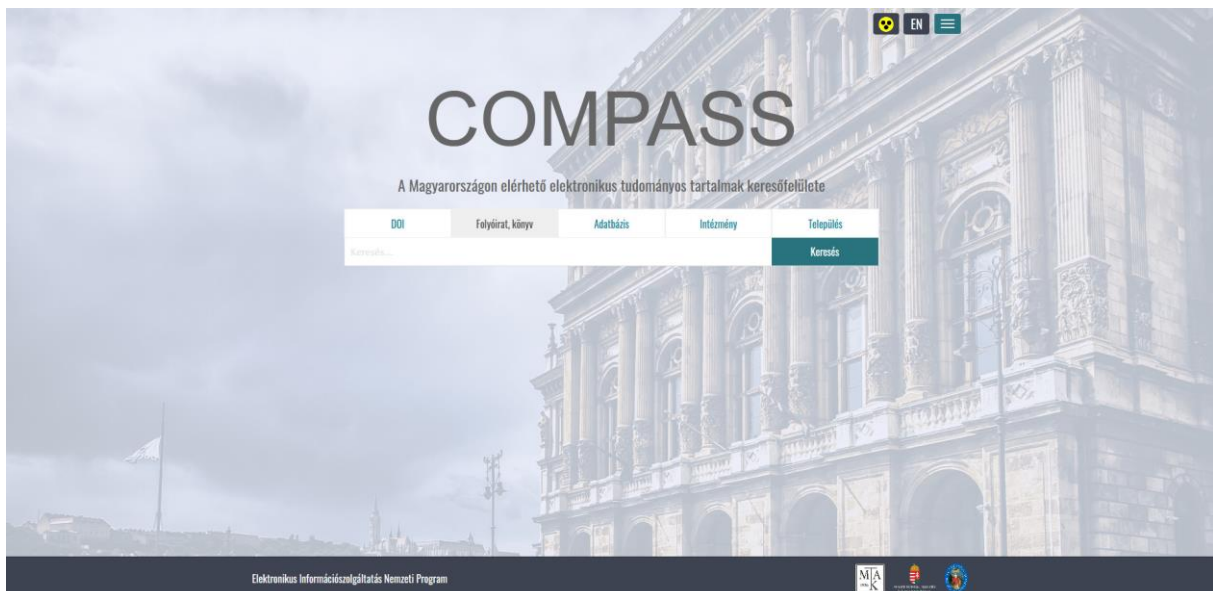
EN

COMPASS

A Magyarországon elérhető elektronikus tudományos tartalmak keresőfelülete

| DOI | Folyóirat, könyv | Adatbázis | Intézmény | Település |
|---|---|---|---|---|

Keresés...

Keresés

Elektronikus Információszolgáltatás Nemzeti Program

MTA K